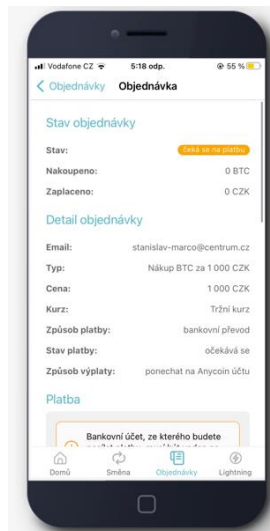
Vodafone CZ 5:18 odp. 55 %

< Objednávky Objednávka

Stav objednávky

Stav: čeká se na platbu

Nakoupeno: 0 BTC

Zaplaceno: 0 CZK

Detail objednávky

Email: stanislav-marco@centrum.cz

Typ: Nákup BTC za 1 000 CZK

Cena: 1 000 CZK

Kurz: Tržní kurz

Způsob platby: bankovní převod

Stav platby: očekává se

Způsob výplaty: ponechat na Anycoin účtu

Platba

Bankovní účet, ze kterého budete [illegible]

Domů Směna Objednávky Lightning